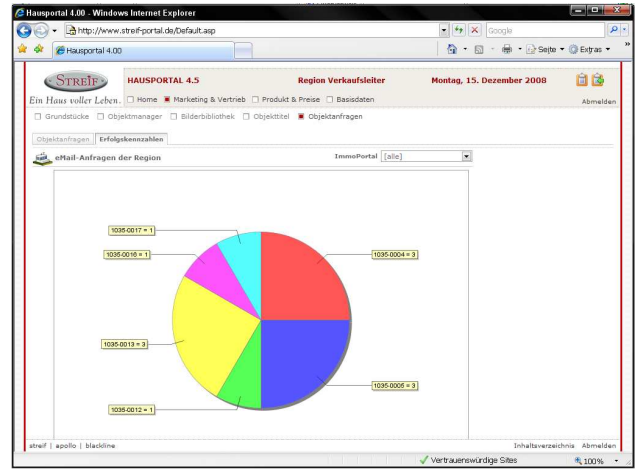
Hausportal 4.00 - Windows Internet Explorer

http://www.streif-portal.de/Default.asp

Google

Hausportal 4.00

Seite ▾ Extras ▾

STREIF

Ein Haus voller Leben.

HAUSPORTAL 4.5

Region Verkaufsleiter

Montag, 15. Dezember 2008

Home Marketing & Vertrieb Produkt & Preise Basisdaten

Abmelden

Grundstücke Objektmanager Bilderbibliothek Objekttitel Objektanfragen

Objektanfragen Erfolgskennzahlen

eMail-Anfragen der Region

ImmoPortal [alle]

1035-0017 = 1

1035-0016 = 1

1035-0004 = 3

1035-0013 = 3

1035-0005 = 3

1035-0012 = 1

streif | apollo | blackline

Inhaltsverzeichnis Abmelden

Vertrauenswürdige Sites

100%